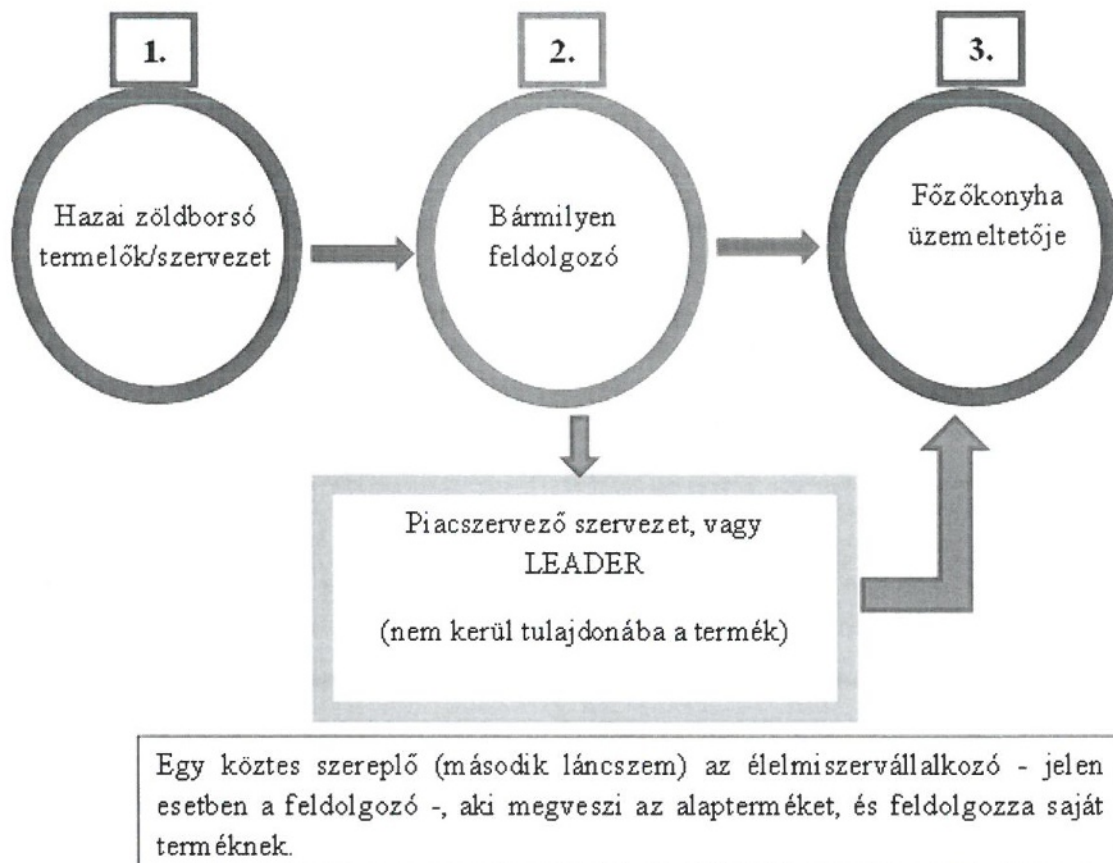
1.

2.

3.

Hazai zöldborsó termelők/szervezet

Bármilyen feldolgozó

Főzőkonyha üzemeltetője

Piacszervező szervezet, vagy LEADER

(nem kerül tulajdonába a termék)

Egy köztes szereplő (második láncszem) az élelmiszervállalkozó - jelen esetben a feldolgozó -, aki megveszi az alapterméket, és feldolgozza saját terméknek.